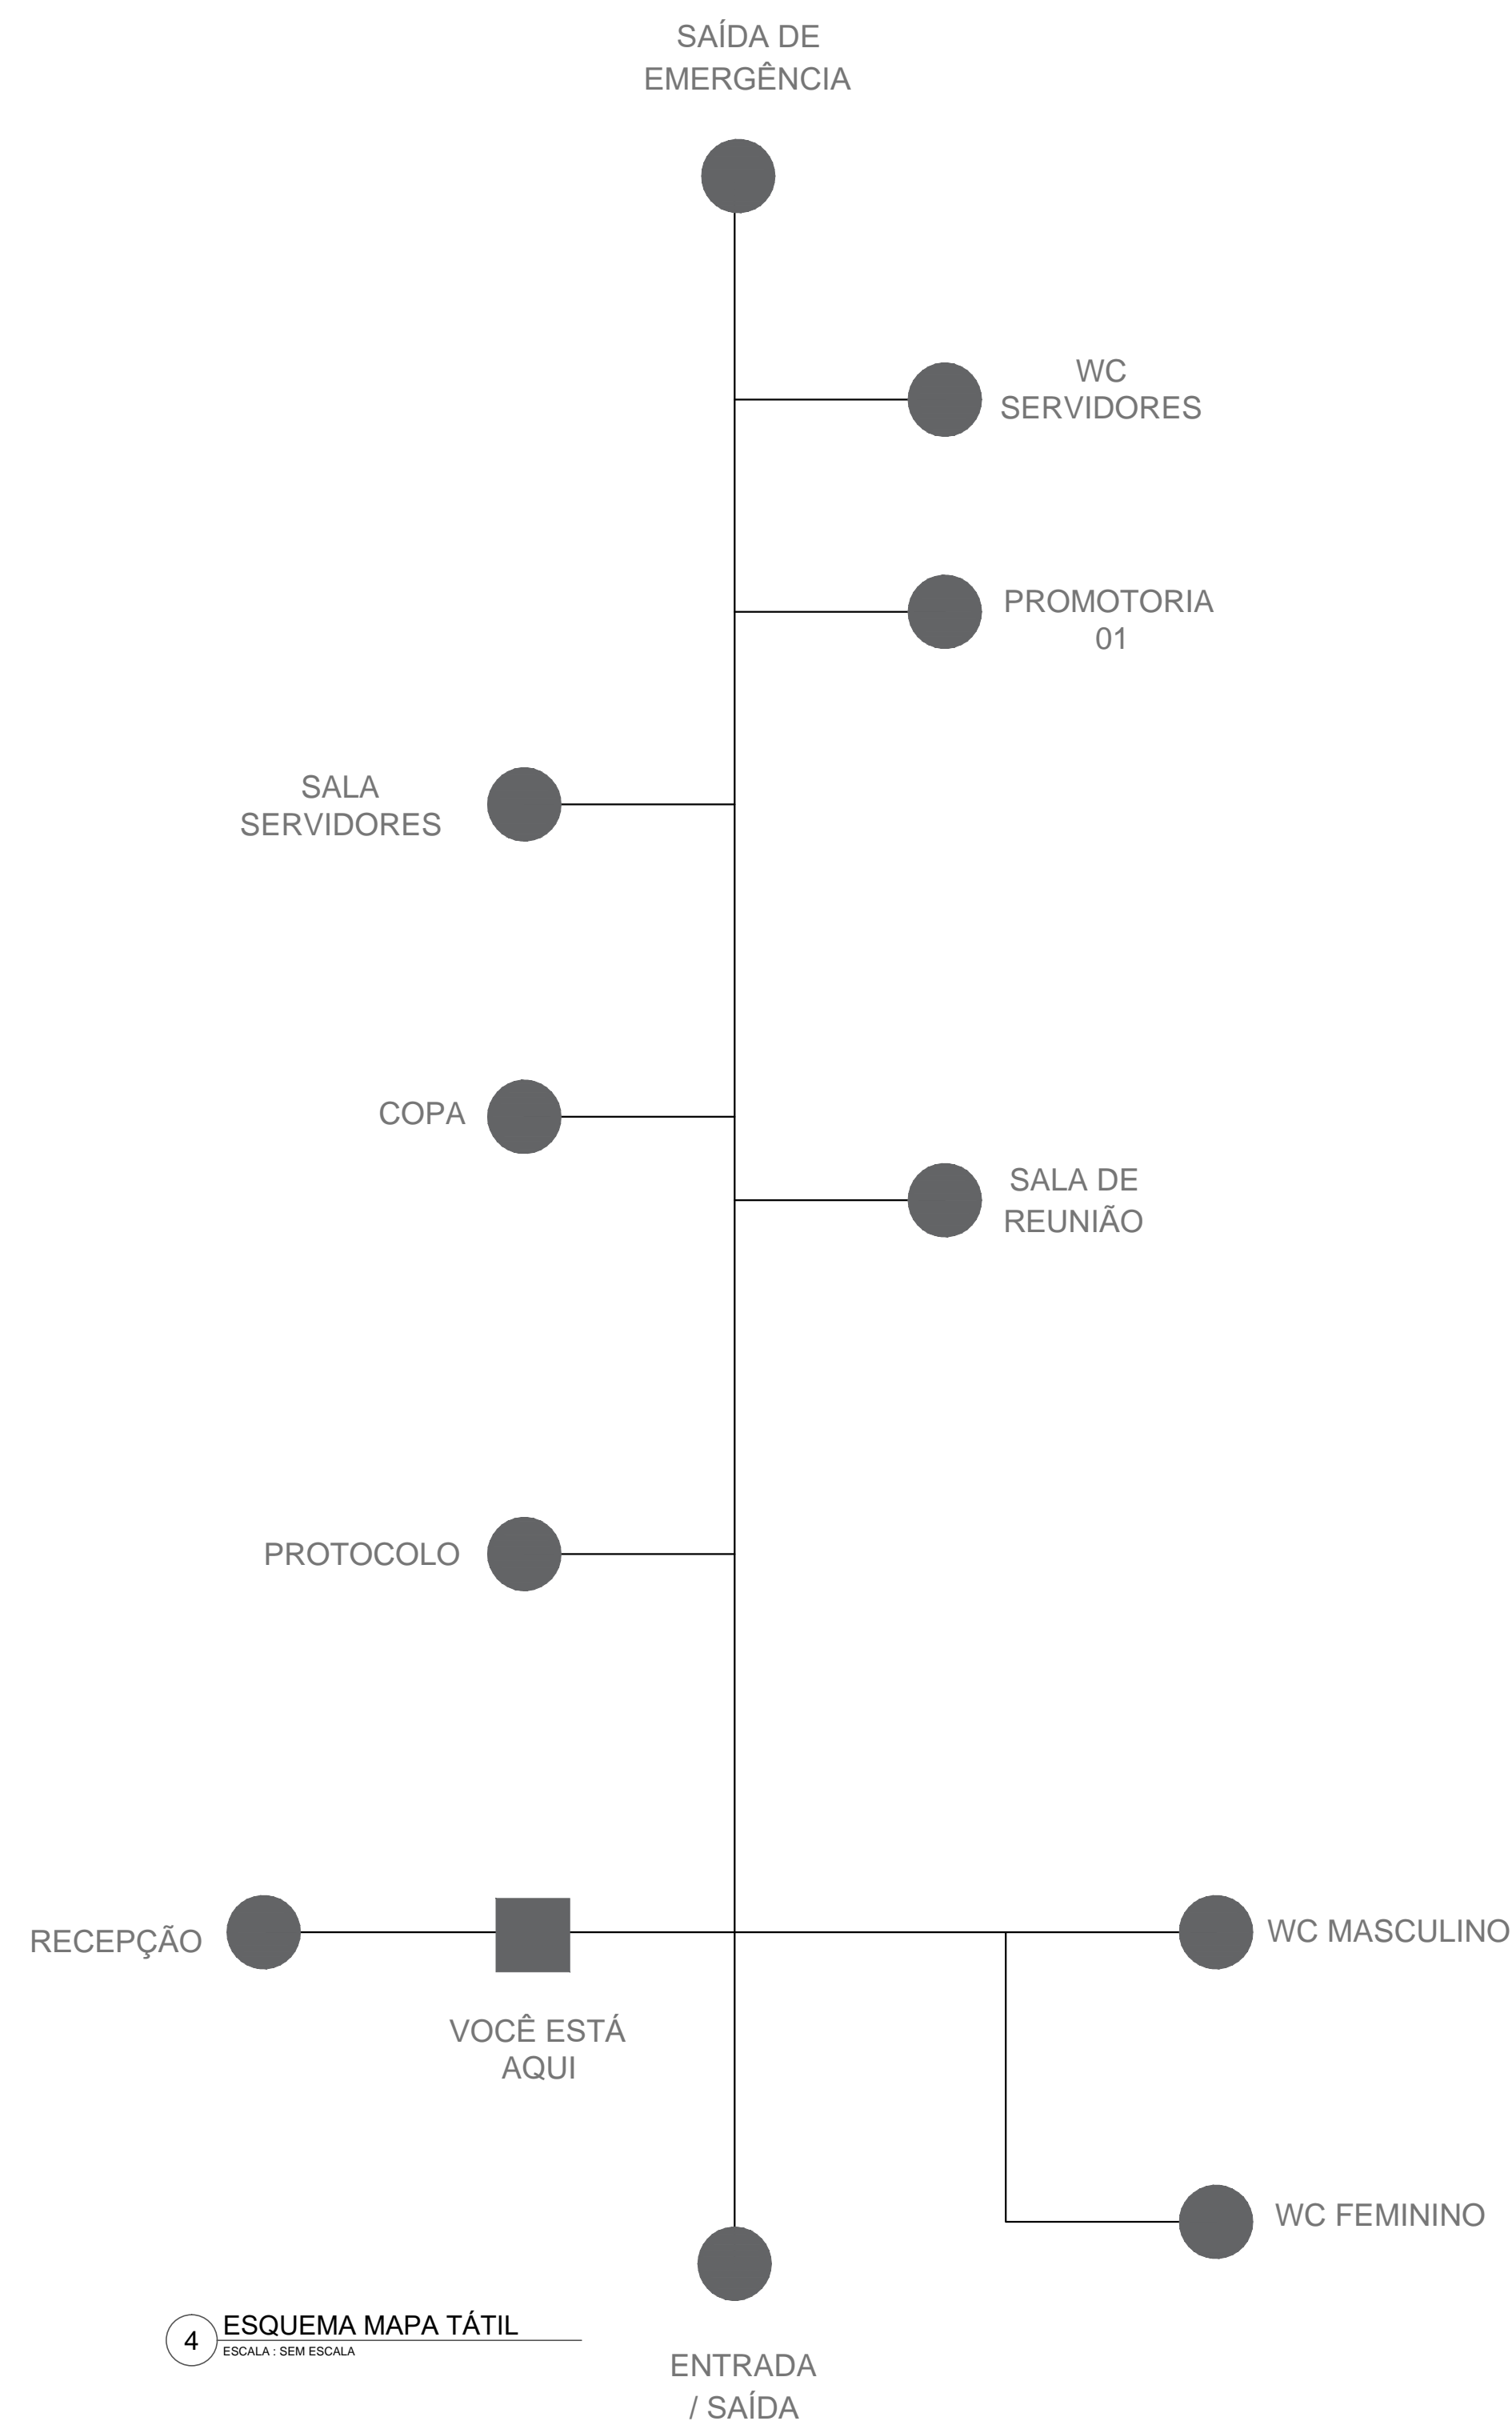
SAÍDA DE EMERGÊNCIA

WC SERVIDORES

PROMOTORIA 01

SALA SERVIDORES

COPA

SALA DE REUNIÃO

PROTOCOLO

RECEPÇÃO

WC MASCULINO

VOCÊ ESTÁ AQUI

WC FEMININO

4 ESQUEMA MAPA TÁTIL
ESCALA : SEM ESCALA

ENTRADA / SAÍDA